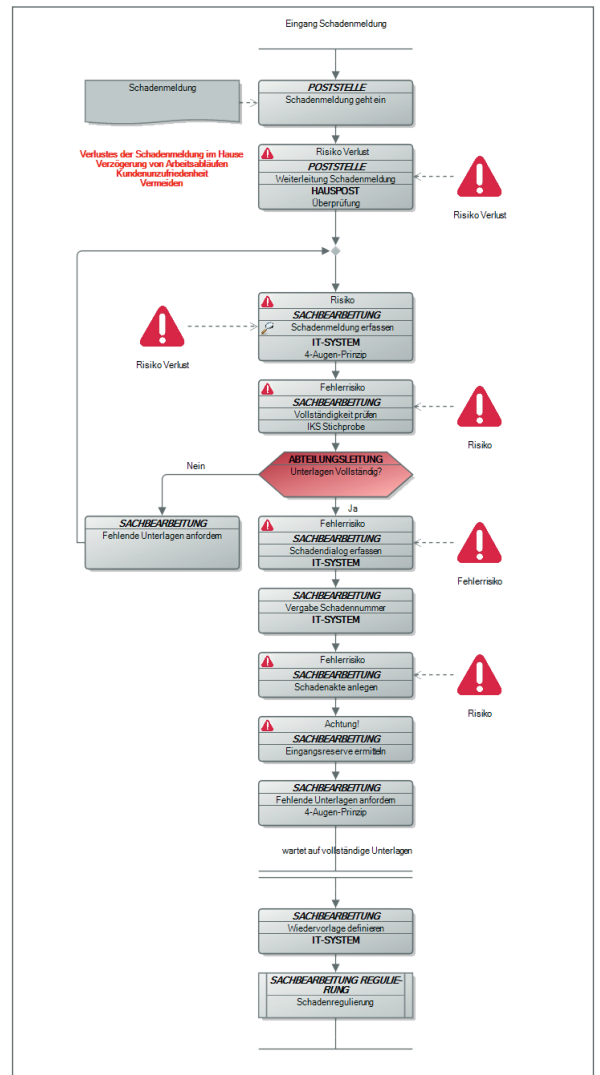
Eingang Schadenmeldung

Schadenmeldung

POSTSTELLE
Schadenmeldung geht ein

Verlustes der Schadenmeldung im Hause
Verzögerung von Arbeitsabläufen
Kundenunzufriedenheit
Vermeiden

Risiko Verlust
POSTSTELLE
Weiterleitung Schadenmeldung
HAUSPOST
Überprüfung

Risiko Verlust

Risiko
SACHBEARBEITUNG
Schadenmeldung erfassen
IT-SYSTEM
4-Augen-Prinzip

Risiko Verlust

Fehlerrisiko
SACHBEARBEITUNG
Vollständigkeit prüfen
IKS Stichprobe

Risiko

Nein

ABTEILUNGSLEITUNG
Unterlagen Vollständig?

Ja

SACHBEARBEITUNG
Fehlende Unterlagen anfordern

Fehlerrisiko
SACHBEARBEITUNG
Schadendialog erfassen
IT-SYSTEM

Fehlerrisiko

SACHBEARBEITUNG
Vergabe Schadennummer
IT-SYSTEM

Fehlerrisiko
SACHBEARBEITUNG
Schadenakte anlegen

Risiko

Achtung!
SACHBEARBEITUNG
Eingangsreserve ermitteln

SACHBEARBEITUNG
Fehlende Unterlagen anfordern
4-Augen-Prinzip

wartet auf vollständige Unterlagen

SACHBEARBEITUNG
Wiedervorlage definieren
IT-SYSTEM

SACHBEARBEITUNG REGULIERUNG
Schadenregulierung